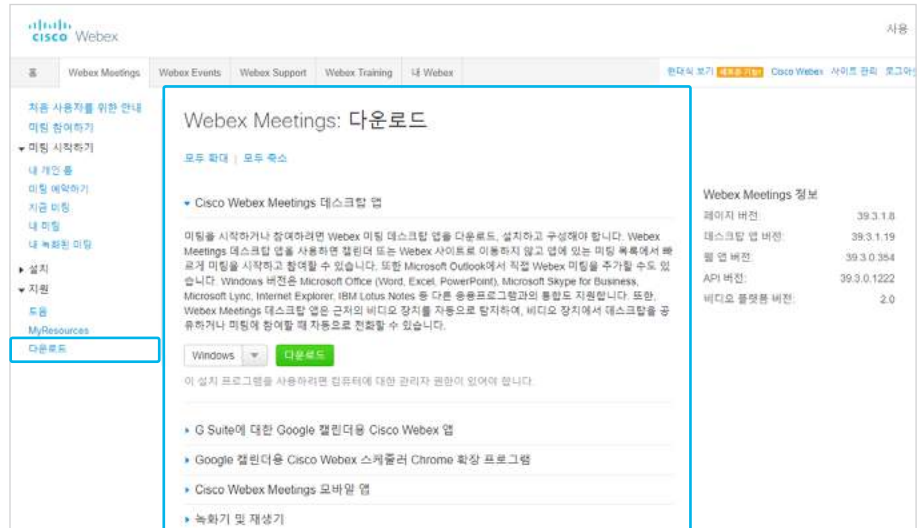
cisco Webex

사용

홈 | Webex Meetings | Webex Events | Webex Support | Webex Training | 내 Webex

클래식 보기 | 새로운 기능 | Cisco Webex | 사이트 관리 | 로그아웃

처음 사용자를 위한 안내
미팅 참여하기
▾ 미팅 시작하기
내 개인 룸
미팅 예약하기
지금 미팅
내 미팅
내 녹화된 미팅
▸ 설치
▾ 지원
도움
MyResources
다운로드

Webex Meetings: 다운로드

모두 확대 | 모두 축소

▾ Cisco Webex Meetings 데스크탑 앱

미팅을 시작하거나 참여하려면 Webex 미팅 데스크탑 앱을 다운로드, 설치하고 구성해야 합니다. Webex Meetings 데스크탑 앱을 사용하면 캘린더 또는 Webex 사이트로 이동하지 않고 앱에 있는 미팅 목록에서 빠르게 미팅을 시작하고 참여할 수 있습니다. 또한 Microsoft Outlook에서 직접 Webex 미팅을 추가할 수도 있습니다. Windows 버전은 Microsoft Office (Word, Excel, PowerPoint), Microsoft Skype for Business, Microsoft Lync, Internet Explorer, IBM Lotus Notes 등 다른 응용프로그램과의 통합도 지원합니다. 또한, Webex Meetings 데스크탑 앱은 근처의 비디오 장치를 자동으로 탐지하여, 비디오 장치에서 데스크탑을 공유하거나 미팅에 참여할 때 자동으로 전환할 수 있습니다.

Windows | 다운로드

이 설치 프로그램을 사용하려면 컴퓨터에 대한 관리자 권한이 있어야 합니다.

▸ G Suite에 대한 Google 캘린더용 Cisco Webex 앱

▸ Google 캘린더용 Cisco Webex 스케줄러 Chrome 확장 프로그램

▸ Cisco Webex Meetings 모바일 앱

▸ 녹화기 및 재생기

Webex Meetings 정보

| | |
|---|---|
| 페이지 버전: | 39.3.1.8 |
| 데스크탑 앱 버전: | 39.3.1.19 |
| 웹 앱 버전: | 39.3.0.354 |
| API 버전: | 39.3.0.1222 |
| 비디오 플랫폼 버전: | 2.0 |